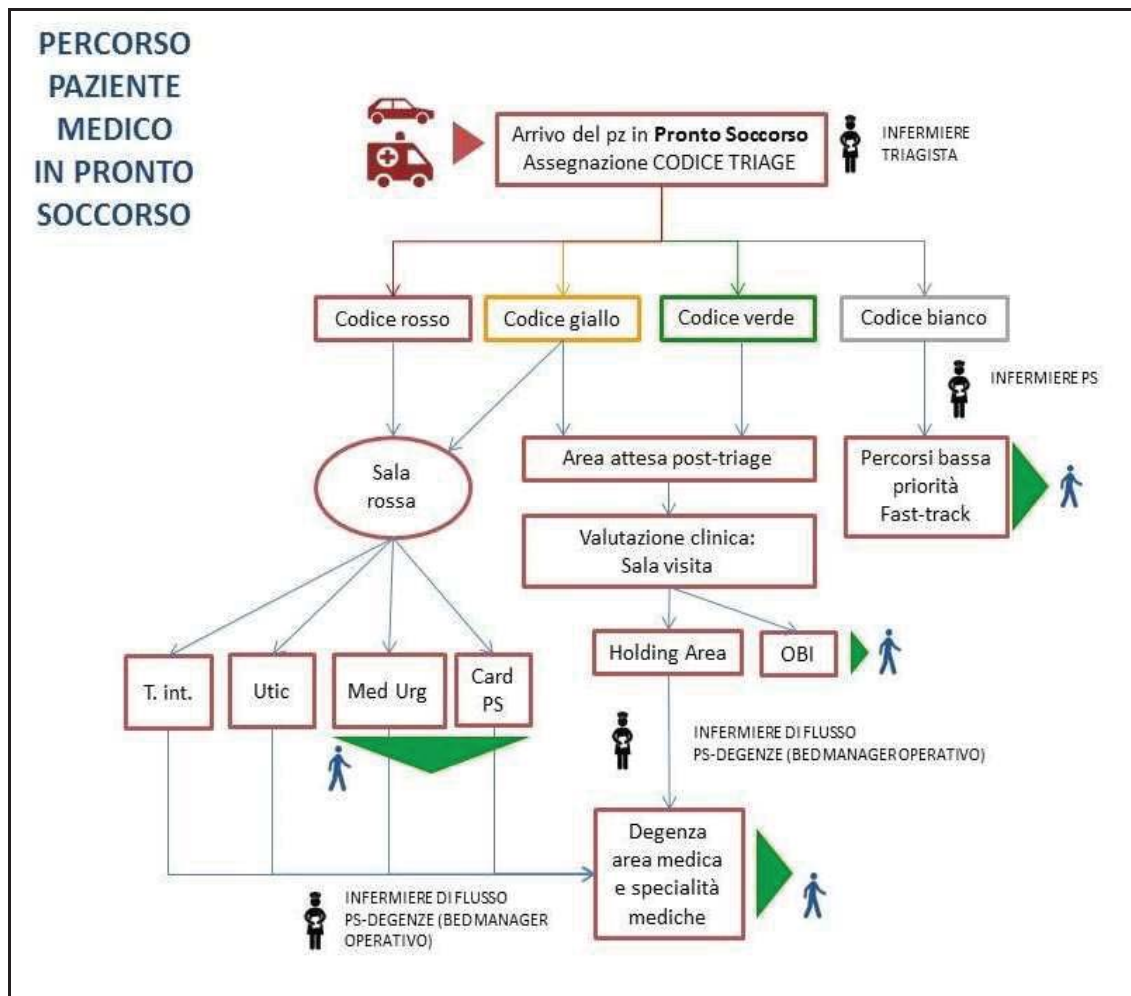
PERCORSO PAZIENTE MEDICO IN PRONTO SOCCORSO

Arrivo del pz in **Pronto Soccorso**
Assegnazione CODICE TRIAGE

INFERMIERE TRIAGISTA

Codice rosso

Codice giallo

Codice verde

Codice bianco

INFERMIERE PS

Sala rossa

Area attesa post-triage

Percorsi bassa priorità Fast-track

Valutazione clinica: Sala visita

Holding Area

OBI

T. int.

Utic

Med Urg

Card PS

INFERMIERE DI FLUSSO PS-DEGENZE (BED MANAGER OPERATIVO)

Degenza area medica e specialità mediche

INFERMIERE DI FLUSSO PS-DEGENZE (BED MANAGER OPERATIVO)